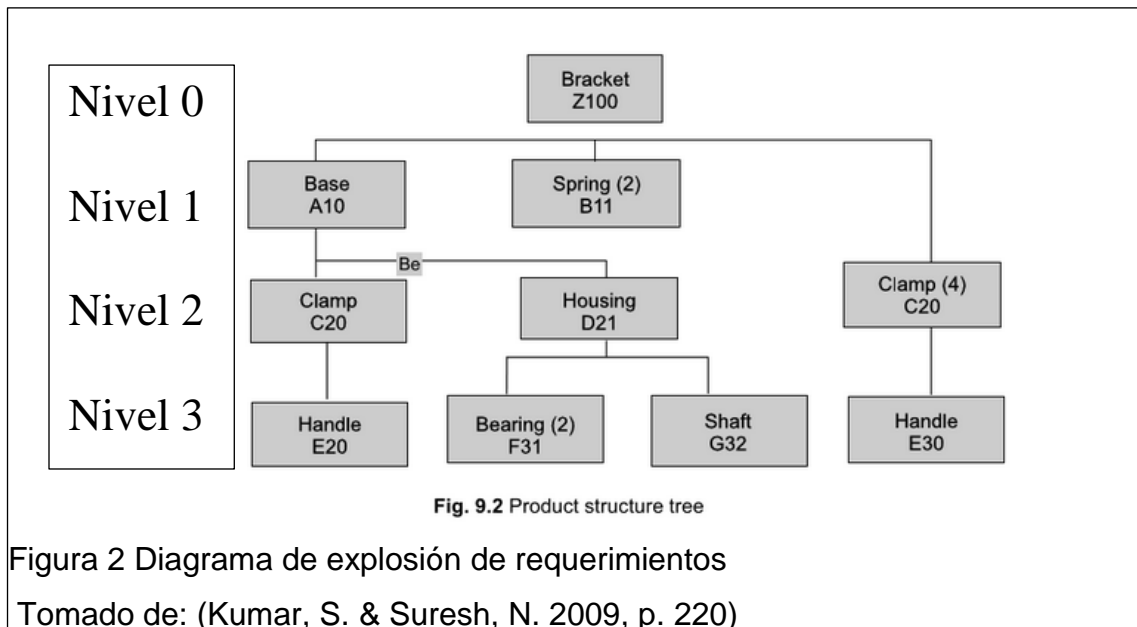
Nivel 0

Nivel 1

Nivel 2

Nivel 3

Bracket
Z100

Base
A10

Spring (2)
B11

Be

Clamp
C20

Housing
D21

Clamp (4)
C20

Handle
E20

Bearing (2)
F31

Shaft
G32

Handle
E30

Fig. 9.2 Product structure tree

Figura 2 Diagrama de explosión de requerimientos

Tomado de: (Kumar, S. & Suresh, N. 2009, p. 220)